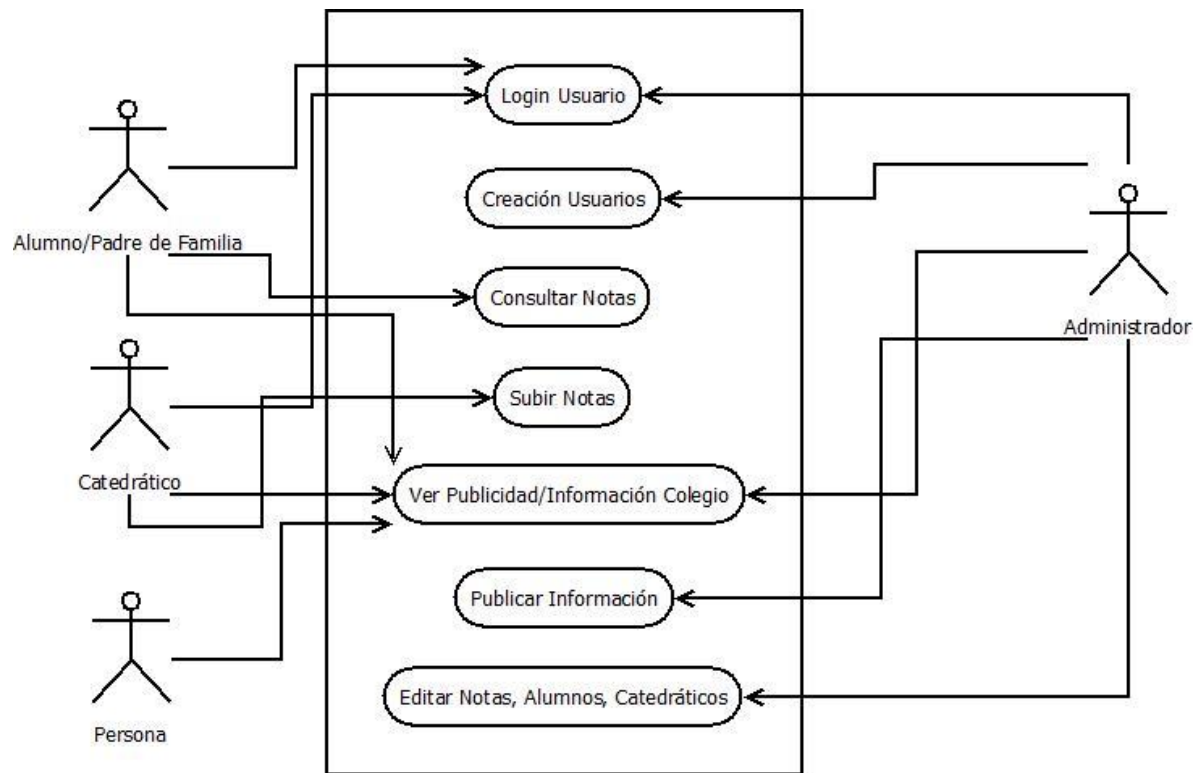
Login Usuario

Creación Usuarios

Consultar Notas

Subir Notas

Ver Publicidad/Información Colegio

Publicar Información

Editar Notas, Alumnos, Catedráticos

Alumno/Padre de Familia

Catedrático

Persona

Administrador